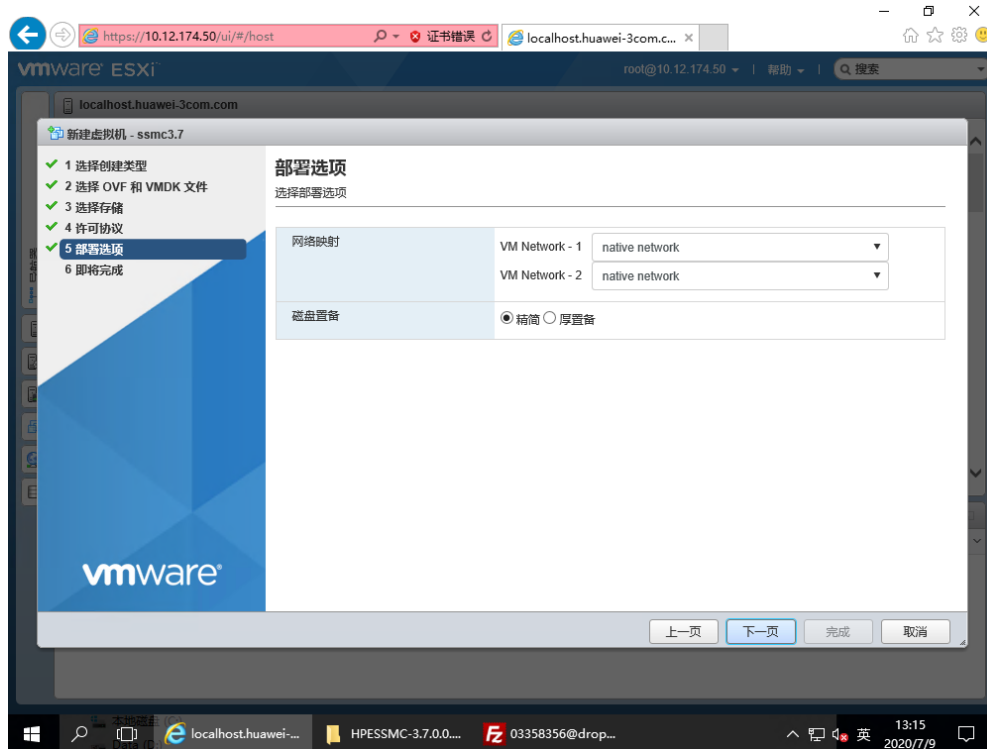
https://10.12.174.50/ui/#/host
证书错误
localhost.huawei-3com.c... ×

vmware ESXi
root@10.12.174.50 ▾ | 帮助 ▾ | 搜索

localhost.huawei-3com.com

新建虚拟机 - ssmc3.7

✔ 1 选择创建类型
✔ 2 选择 OVF 和 VMDK 文件
✔ 3 选择存储
✔ 4 许可协议
✔ 5 部署选项
6 即将完成

部署选项
选择部署选项

| 网络映射 | VM Network - 1 native network ▾<br>VM Network - 2 native network ▾ |
|---|---|
| 磁盘置备 | ◉ 精简 ○ 厚置备 |

vmware

上一页 下一页 完成 取消

localhost.huawei-...
HPESSMC-3.7.0.0....
03358356@drop...
英
13:15
2020/7/9